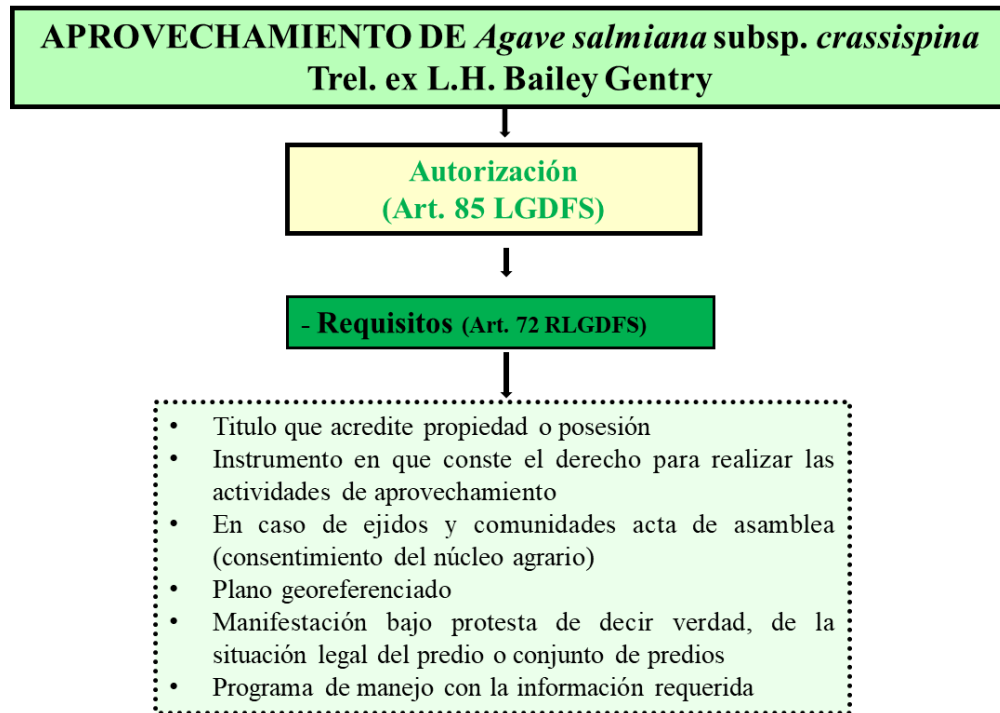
APROVECHAMIENTO DE *Agave salmiana* subsp. *crassispina* Trel. ex L.H. Bailey Gentry

Autorización
(Art. 85 LGDFS)

- Requisitos (Art. 72 RLGDFS)

- Titulo que acredite propiedad o posesión
- Instrumento en que conste el derecho para realizar las actividades de aprovechamiento
- En caso de ejidos y comunidades acta de asamblea (consentimiento del núcleo agrario)
- Plano georeferenciado
- Manifestación bajo protesta de decir verdad, de la situación legal del predio o conjunto de predios
- Programa de manejo con la información requerida